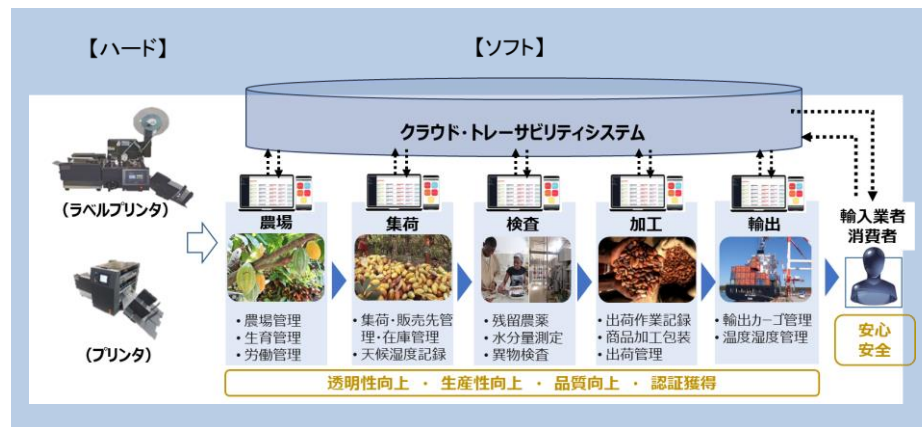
【ハード】

【ソフト】

クラウド・トレーサビリティシステム

（ラベルプリンタ）

（プリンタ）

農場

・農場管理
・生育管理
・労働管理

集荷

・集荷・販売先管理・在庫管理
・天候湿度記録

検査

・残留農薬
・水分量測定
・異物検査

加工

・出荷作業記録
・商品加工包装
・出荷管理

輸出

・輸出カーゴ管理
・温度湿度管理

輸入業者
消費者

安心
安全

透明性向上 ・ 生産性向上 ・ 品質向上 ・ 認証獲得